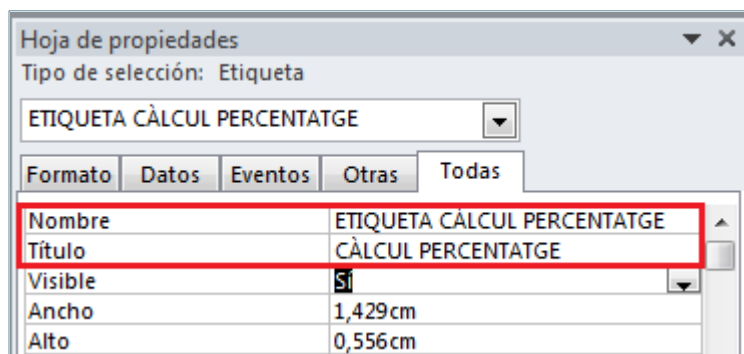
Hoja de propiedades

Tipo de selección: Etiqueta

ETIQUETA CÀLCUL PERCENTATGE

| Formato | Datos | Eventos | Otras | Todas |
|---|---|---|---|---|

| | |
|---|---|
| Nombre | ETIQUETA CÀLCUL PERCENTATGE |
| Título | CÀLCUL PERCENTATGE |
| Visible | Sí |
| Ancho | 1,429cm |
| Alto | 0,556cm |